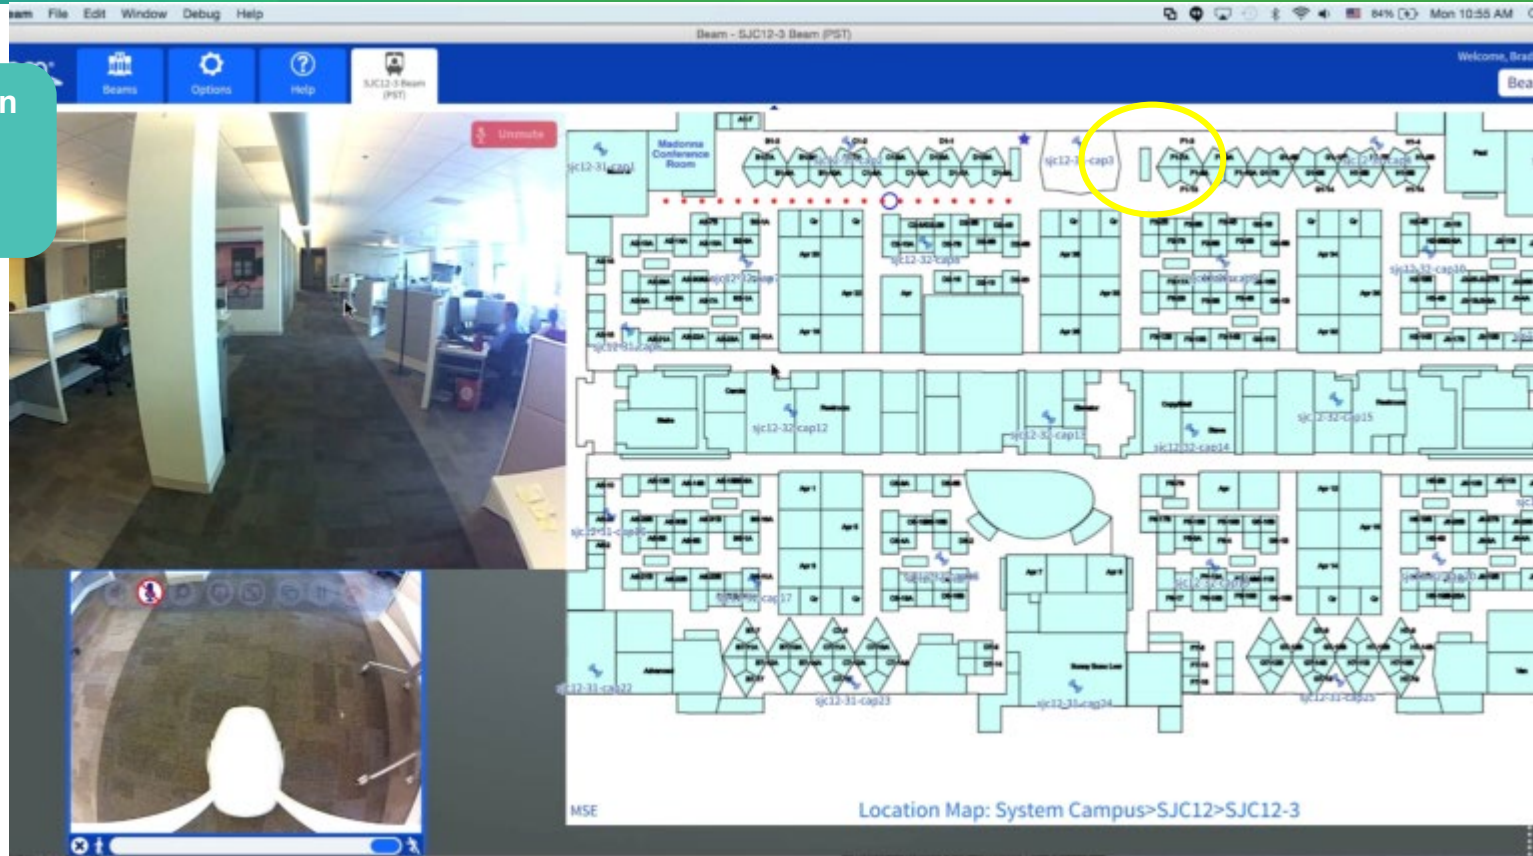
eam File Edit Window Debug Help

84% Mon 10:55 AM

Beam - SJC12-3 Beam (PST)

n

Beams Options Help SJC12-3 Beam (PST)

Welcome, Brad

Bea

Unmute

sjc12-31-cap1

Madonna Conference Room

sjc12-1-cap3

sjc12-32-cap5

sjc12-32-cap12

sjc12-32-cap13

sjc12-32-cap14

sjc12-32-cap15

sjc12-31-cap23

sjc12-31-cap24

sjc12-31-cap25

MSE

Location Map: System Campus>SJC12>SJC12-3